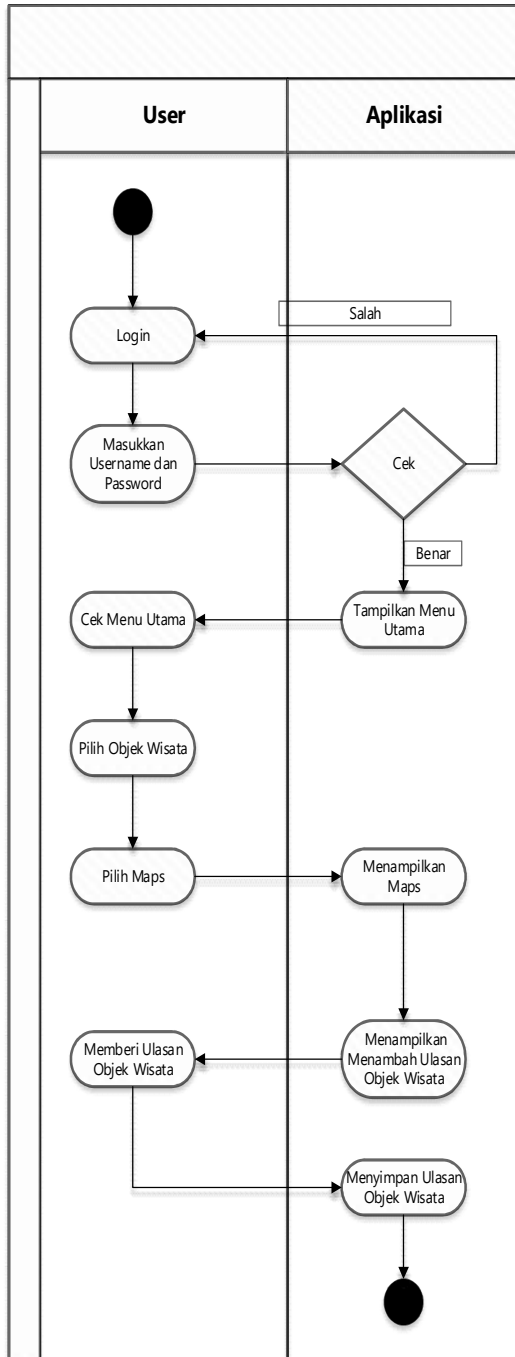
User

Aplikasi

Salah

Login

Masukkan Username dan Password

Cek

Benar

Cek Menu Utama

Tampilkan Menu Utama

Pilih Objek Wisata

Pilih Maps

Menampilkan Maps

Memberi Ulasan Objek Wisata

Menampilkan Menambah Ulasan Objek Wisata

Menyimpan Ulasan Objek Wisata